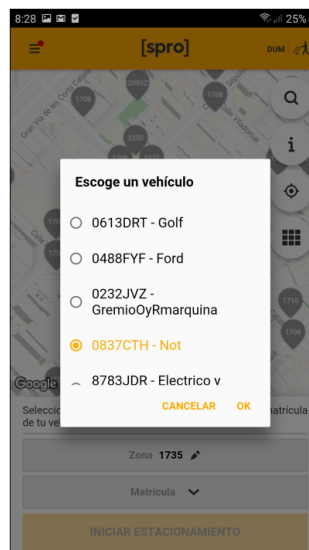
8:28
25%
[spro]
DUM
Gran Vía de les Corts Catalanes
1708
20932
1768
Carrer de Sardenya
Carrer de Viladomat
3236
1738
1740
1710
1709
Escoge un vehículo
0613DRT - Golf
0488FYF - Ford
0232JVZ - GremioOyRmarquina
0837CTH - Not
8783JDR - Electrico v
CANCELAR
OK
Google
Selecci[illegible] matrícula de tu ve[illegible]
Zona 1735
Matrícula
INICIAR ESTACIONAMIENTO